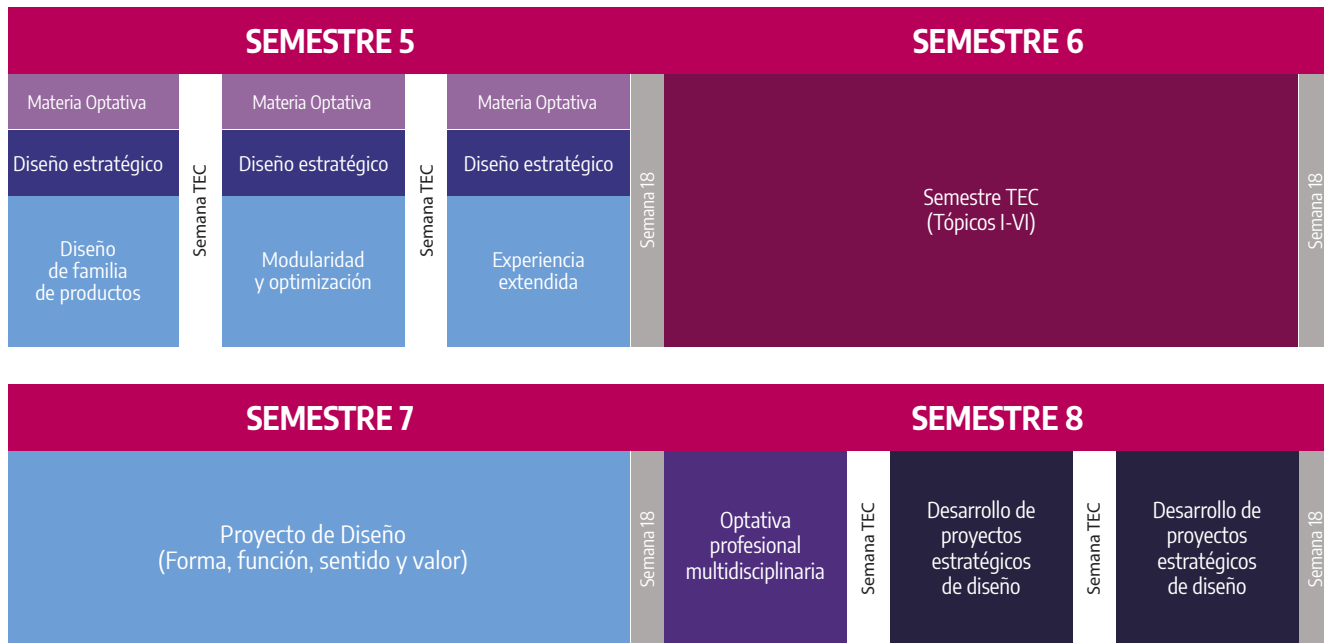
SEMESTRE 5

Materia Optativa
Diseño estratégico
Diseño de familia de productos

Semana TEC

Materia Optativa
Diseño estratégico
Modularidad y optimización

Semana TEC

Materia Optativa
Diseño estratégico
Experiencia extendida

Semana 18

SEMESTRE 6

Semestre TEC
(Tópicos I-VI)

Semana 18

SEMESTRE 7

Proyecto de Diseño
(Forma, función, sentido y valor)

Semana 18

SEMESTRE 8

Optativa profesional multidisciplinaria

Semana TEC

Desarrollo de proyectos estratégicos de diseño

Semana TEC

Desarrollo de proyectos estratégicos de diseño

Semana 18